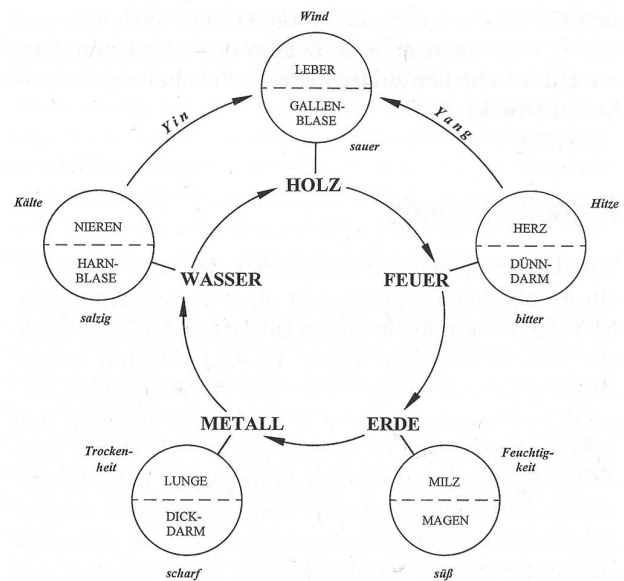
Wind

LEBER

GALLENBLASE

sauer

Yin

Yang

HOLZ

Kälte

NIEREN

HARNBLASE

salzig

Hitze

HERZ

DÜNNDARM

bitter

WASSER

FEUER

METALL

ERDE

Trockenheit

LUNGE

DICKDARM

scharf

Feuchtigkeit

MILZ

MAGEN

süß